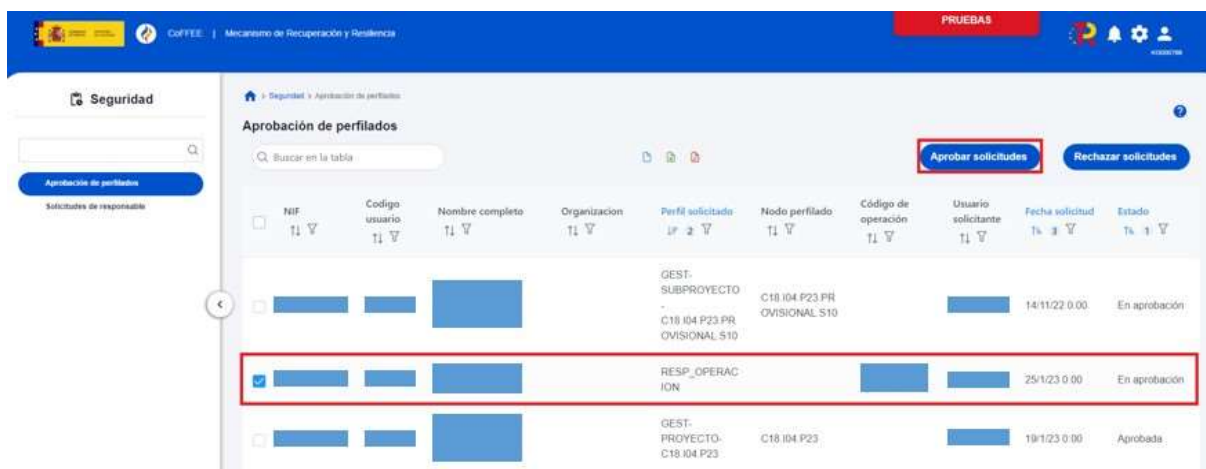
CoFFEE | Mecanismo de Recuperación y Resiliencia

PRUEBAS

Seguridad

Aprobación de perfilados

Solicitudes de responsable

> Seguridad > Aprobación de perfilados

Aprobación de perfilados

Buscar en la tabla

Aprobar solicitudes

Rechazar solicitudes

| | NIF | Codigo usuario | Nombre completo | Organizacion | Perfil solicitado | Nodo perfilado | Código de operación | Usuario solicitante | Fecha solicitud | Estado |
|---|---|---|---|---|---|---|---|---|---|---|
| | | | | | GEST-SUBPROYECTO - C18 I04 P23 PROVISIONAL S10 | C18 I04 P23 PROVISIONAL S10 | | | 14/11/22 0:00 | En aprobación |
| | | | | | RESP_OPERACION | | | | 25/1/23 0:00 | En aprobación |
| | | | | | GEST-PROYECTO-C18 I04 P23 | C18 I04 P23 | | | 19/1/23 0:00 | Aprobada |